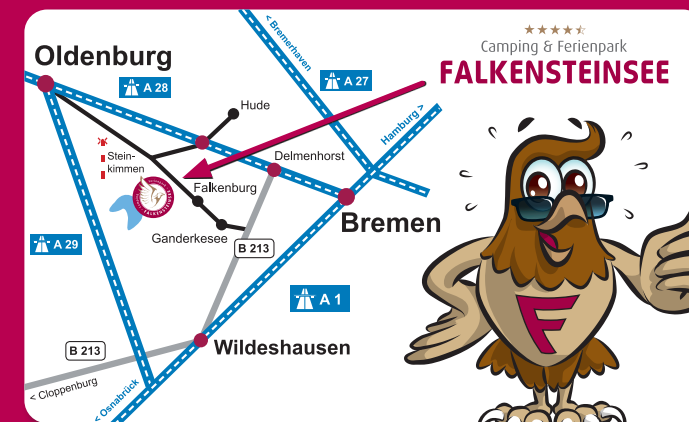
Oldenburg

A 28

Hude

< Bremerhaven

A 27

Camping & Ferienpark
FALKENSTEINSEE

Hamburg >

Steinkimmen

Delmenhorst

Falkenburg

FALKENSTEINSEE

Bremen

Ganderkesee

B 213

A 29

A 1

B 213

Wildeshausen

< Cloppenburg

< Osnabrück

F